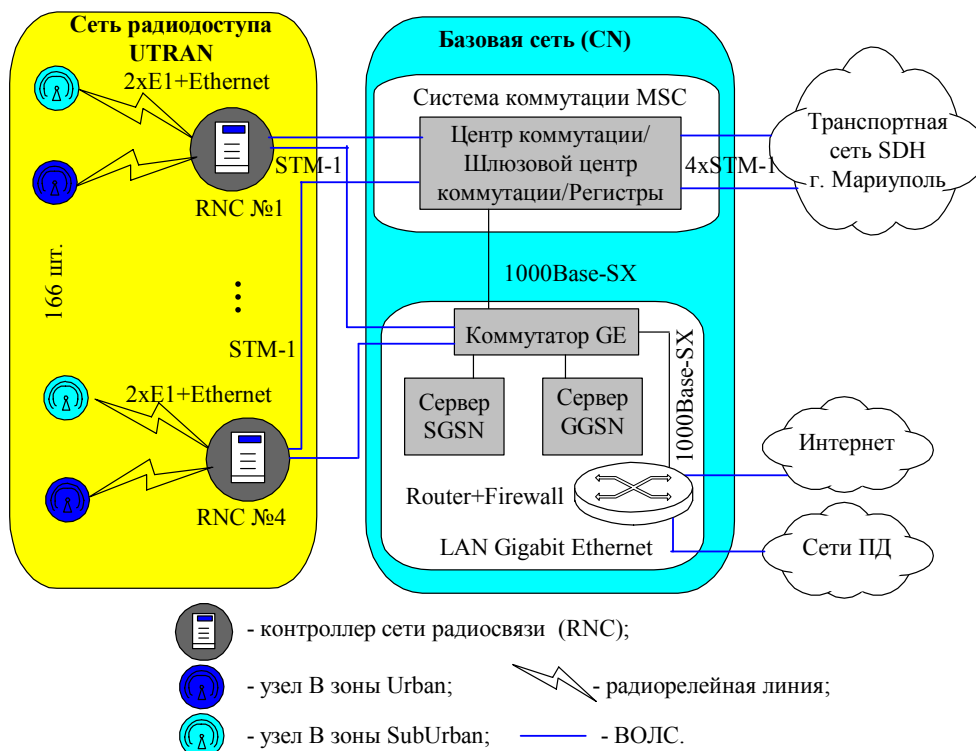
Сеть радиодоступа UTRAN

2xE1+Ethernet

STM-1

RNC №1

166 шт.

STM-1

2xE1+Ethernet

RNC №4

Базовая сеть (CN)

Система коммутации MSC

Центр коммутации/ Шлюзовой центр коммутации/Регистры

4xSTM-1

Транспортная сеть SDH г. Мариуполь

1000Base-SX

Коммутатор GE

1000Base-SX

Сервер SGSN

Сервер GGSN

Интернет

Router+Firewall

LAN Gigabit Ethernet

Сети ПД

- контроллер сети радиосвязи (RNC);

- узел B зоны Urban;

- радиорелейная линия;

- узел B зоны SubUrban;

- ВОЛС.